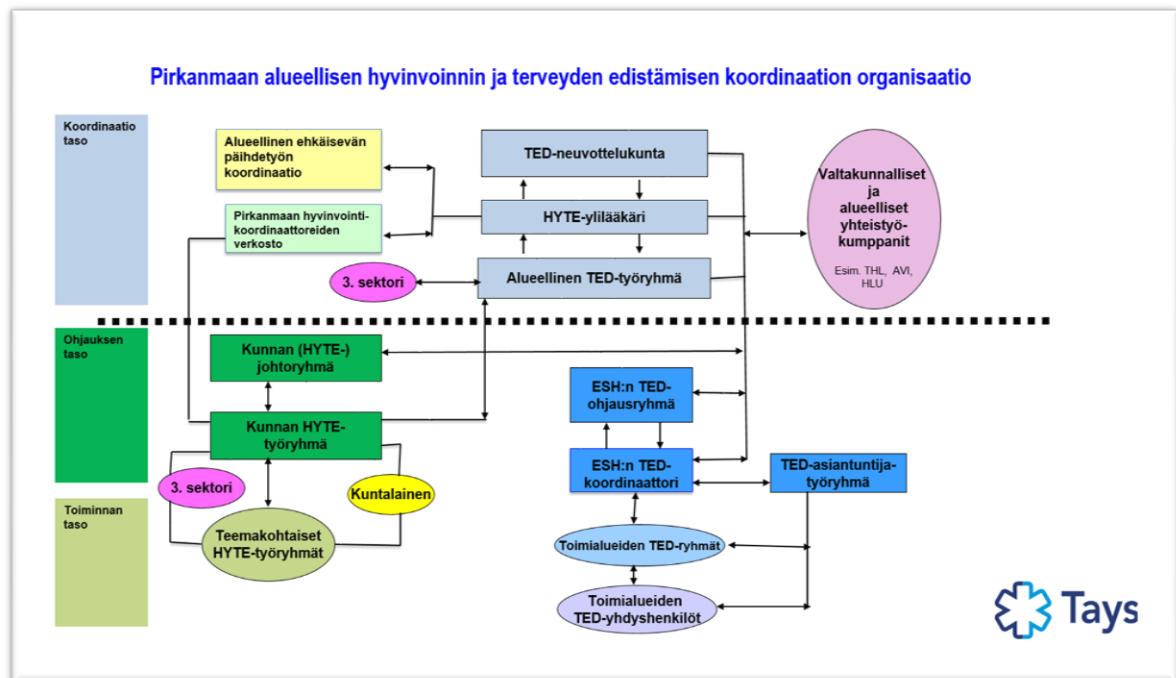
Pirkanmaan alueellisen hyvinvoinnin ja terveyden edistämisen koordinaation organisaatio

Koordinaatio taso

Alueellinen ehkäisevän päihdetyön koordinaatio

Pirkanmaan hyvinvointikoordinaattoreiden verkosto

TED-neuvottelukunta

HYTE-ylilääkäri

Alueellinen TED-työryhmä

3. sektori

Valtakunnalliset ja alueelliset yhteistyökumppanit

Esim. THL, AVI, HLU

Ohjauksen taso

Kunnan (HYTE-) johtoryhmä

Kunnan HYTE-työryhmä

ESH:n TED-ohjausryhmä

ESH:n TED-koordinaattori

TED-asiantuntija-työryhmä

3. sektori

Kuntalainen

Toiminnan taso

Teemakohtaiset HYTE-työryhmät

Toimialueiden TED-ryhmät

Toimialueiden TED-yhdyshenkilöt

Tays